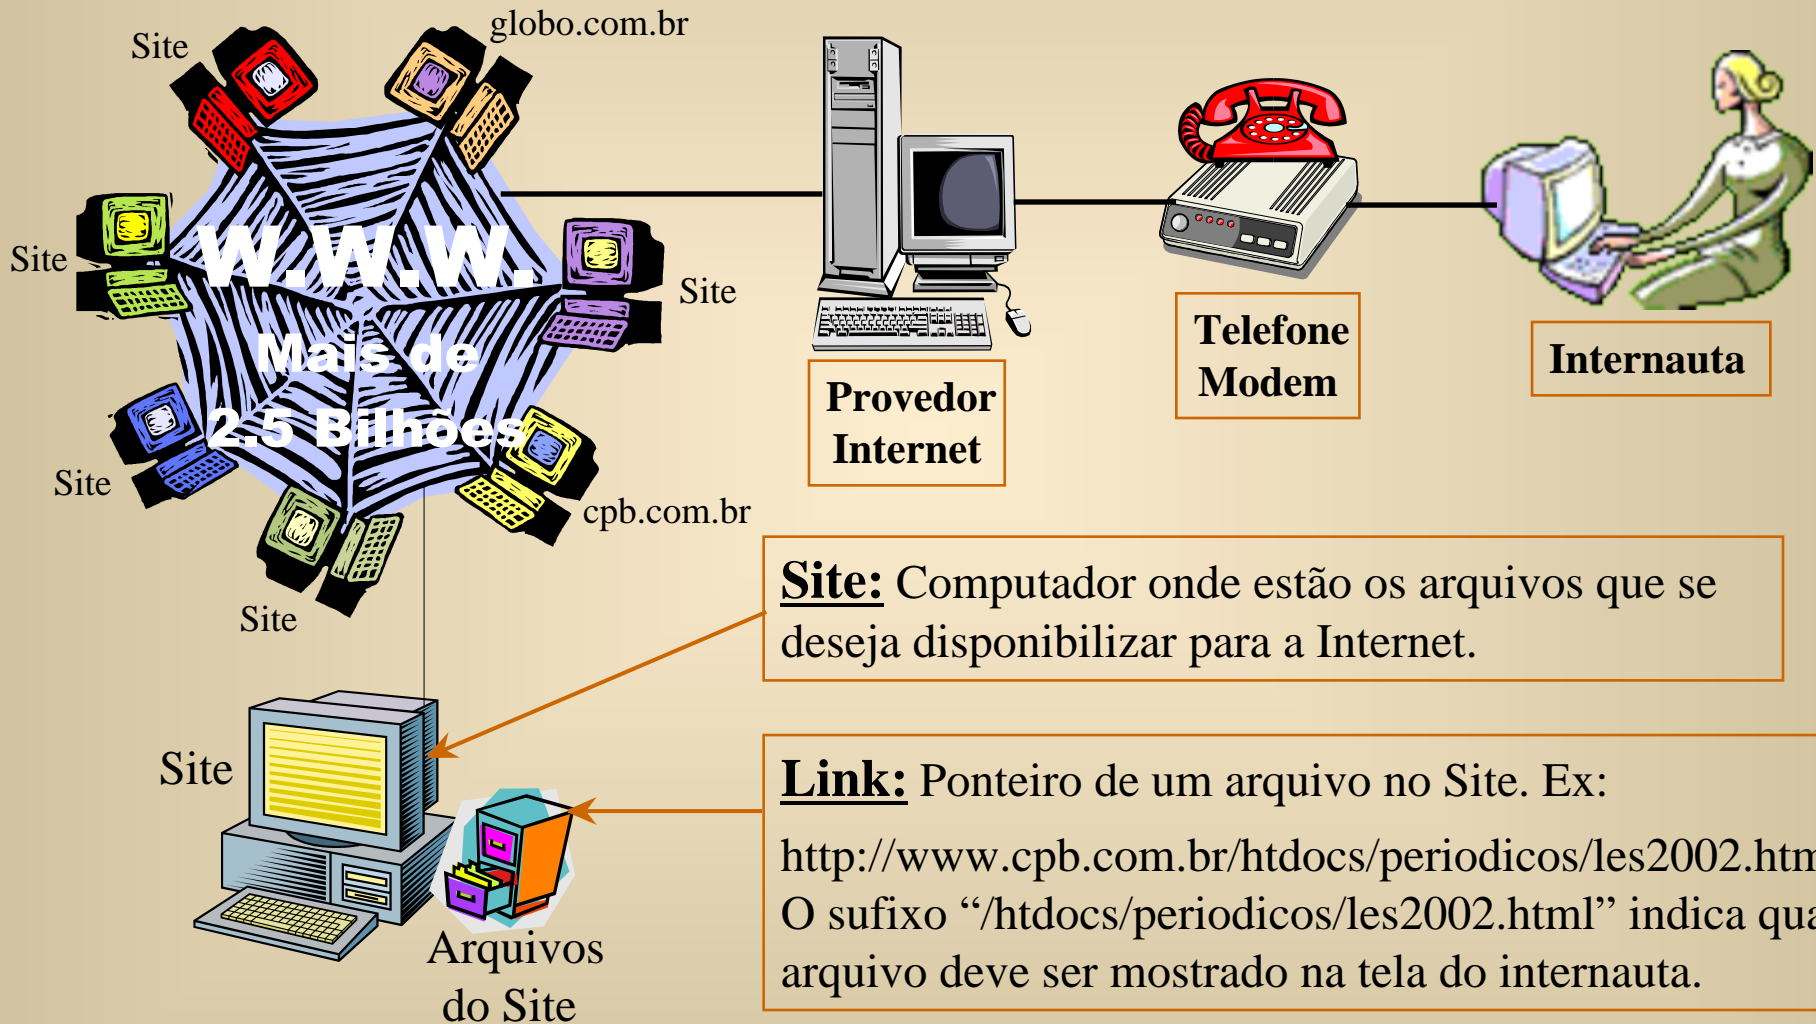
Site

globo.com.br

Site

W.W.W.

Site

Mais de

2.5 Bilhões

Site

cpb.com.br

Site

Provedor Internet

Telefone Modem

Internauta

Site: Computador onde estão os arquivos que se deseja disponibilizar para a Internet.

Site

Arquivos do Site

Link: Ponteiro de um arquivo no Site. Ex:

http://www.cpb.com.br/htdocs/periodicos/les2002.htm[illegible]
O sufixo “/htdocs/periodicos/les2002.html” indica qua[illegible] arquivo deve ser mostrado na tela do internauta.